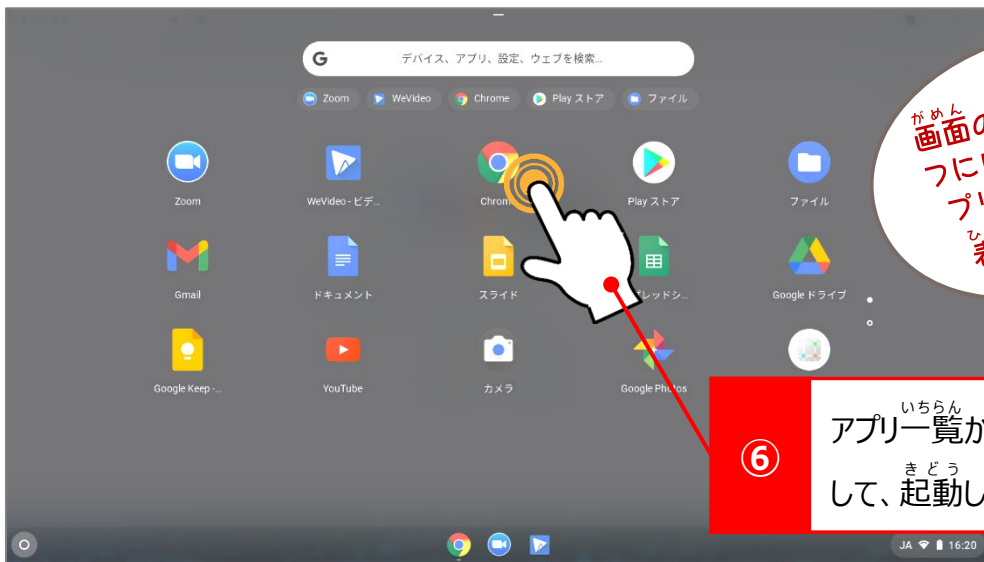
デバイス、アプリ、設定、ウェブを検索...

Zoom WeVideo Chrome Play ストア ファイル

Zoom
WeVideo - ビデ...
Chrom
Play ストア
ファイル
Gmail
ドキュメント
スライド
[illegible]レッドシ...
Google ドライブ
Google Keep -...
YouTube
カメラ
Google Photos

画面の
つに
プ
表

⑥
アプリ一覧か
して、起動し

JA 16:20